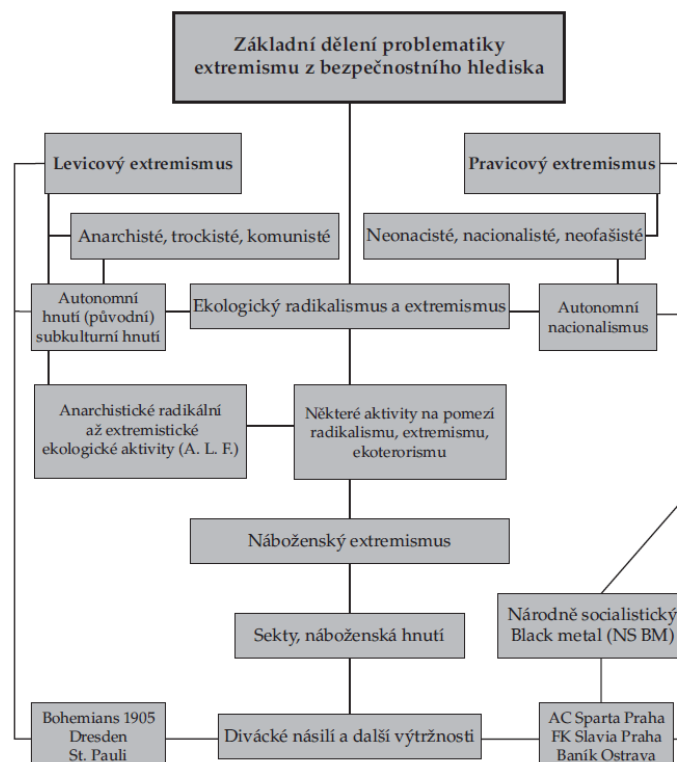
Základní dělení problematiky extremismu z bezpečnostního hlediska

Levicový extremismus

Pravicový extremismus

Anarchisté, trockisté, komunisté

Neonacisté, nacionalisté, neofašisté

Autonomní hnutí (původní) subkulturní hnutí

Ekologický radikalismus a extremismus

Autonomní nacionalismus

Anarchistické radikální až extremistické ekologické aktivity (A. L. F.)

Některé aktivity na pomezí radikalismu, extremismu, ekoterorismu

Náboženský extremismus

Národně socialistický Black metal (NS BM)

Sekty, náboženská hnutí

Bohemians 1905
Dresden
St. Pauli

Divácké násilí a další výtržnosti

AC Sparta Praha
FK Slavia Praha
Baník Ostrava